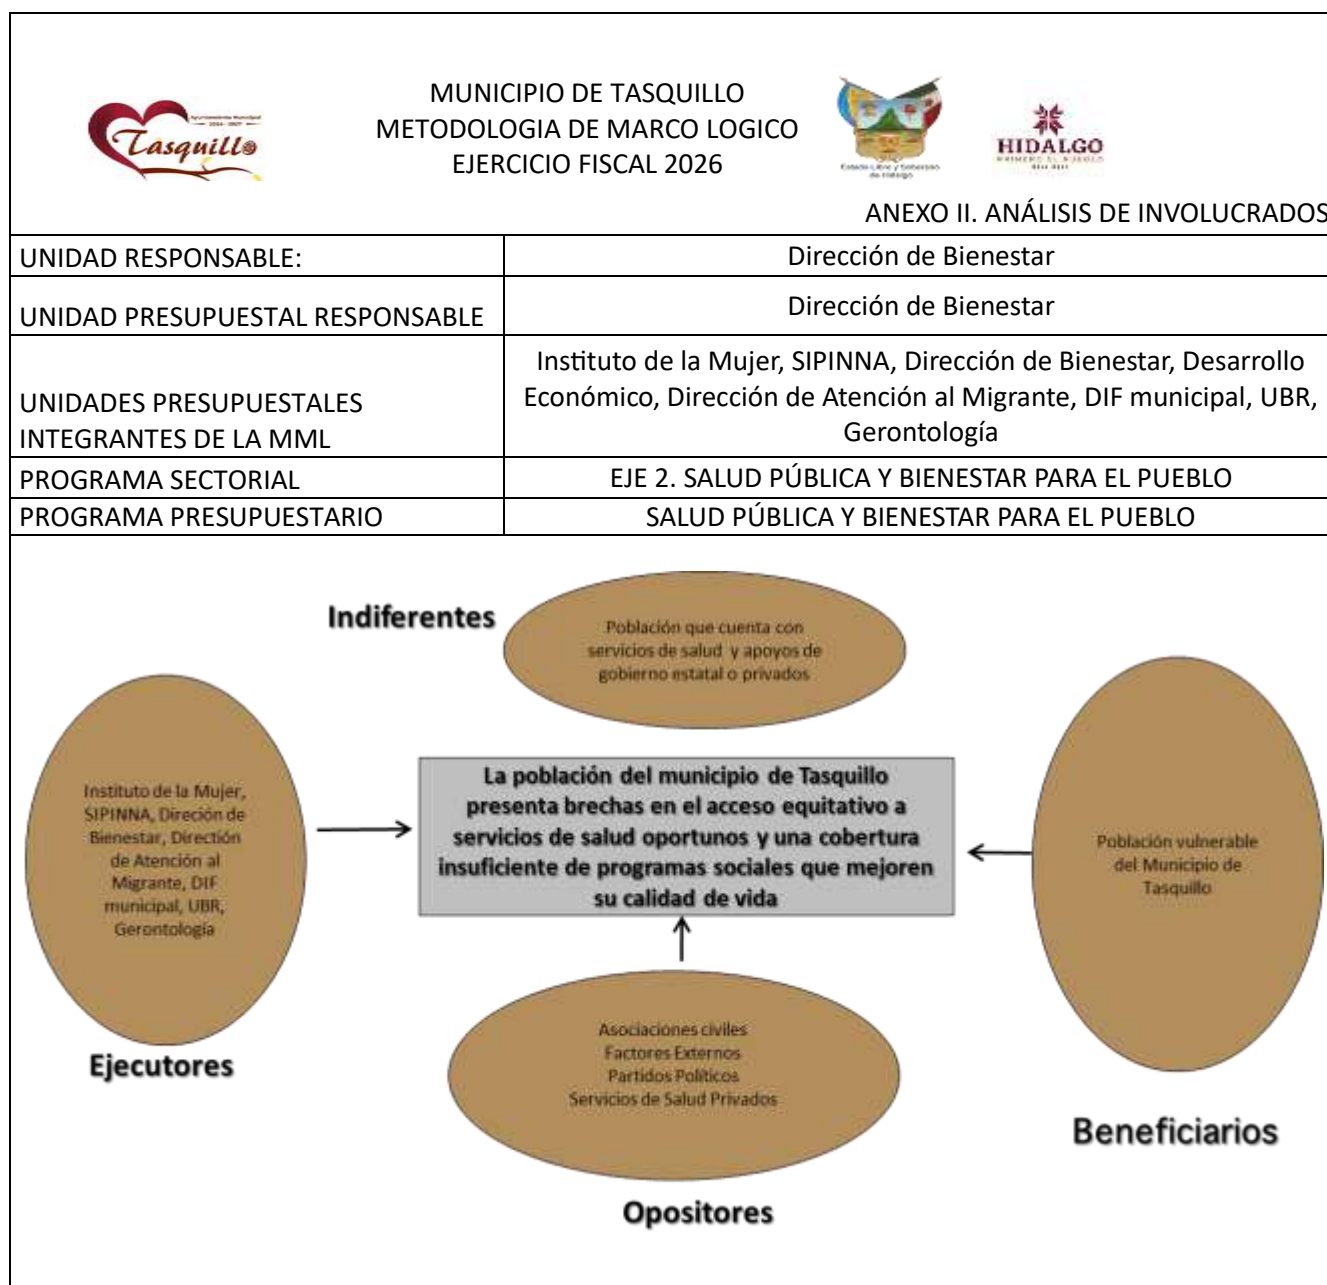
Tasquillo

MUNICIPIO DE TASQUILLO
METODOLOGIA DE MARCO LOGICO
EJERCICIO FISCAL 2026

HIDALGO

ANEXO II. ANÁLISIS DE INVOLUCRADOS

| UNIDAD RESPONSABLE: | Dirección de Bienestar |
|---|---|
| UNIDAD PRESUPUESTAL RESPONSABLE | Dirección de Bienestar |
| UNIDADES PRESUPUESTALES INTEGRANTES DE LA MML | Instituto de la Mujer, SIPINNA, Dirección de Bienestar, Desarrollo Económico, Dirección de Atención al Migrante, DIF municipal, UBR, Gerontología |
| PROGRAMA SECTORIAL | EJE 2. SALUD PÚBLICA Y BIENESTAR PARA EL PUEBLO |
| PROGRAMA PRESUPUESTARIO | SALUD PÚBLICA Y BIENESTAR PARA EL PUEBLO |

Indiferentes

Población que cuenta con servicios de salud y apoyos de gobierno estatal o privados

Instituto de la Mujer, SIPINNA, Direción de Bienestar, Dirección de Atención al Migrante, DIF municipal, UBR, Gerontología

Ejecutores

La población del municipio de Tasquillo presenta brechas en el acceso equitativo a servicios de salud oportunos y una cobertura insuficiente de programas sociales que mejoren su calidad de vida

Población vulnerable del Municipio de Tasquillo

Beneficiarios

Asociaciones civiles
Factores Externos
Partidos Políticos
Servicios de Salud Privados

Opositores